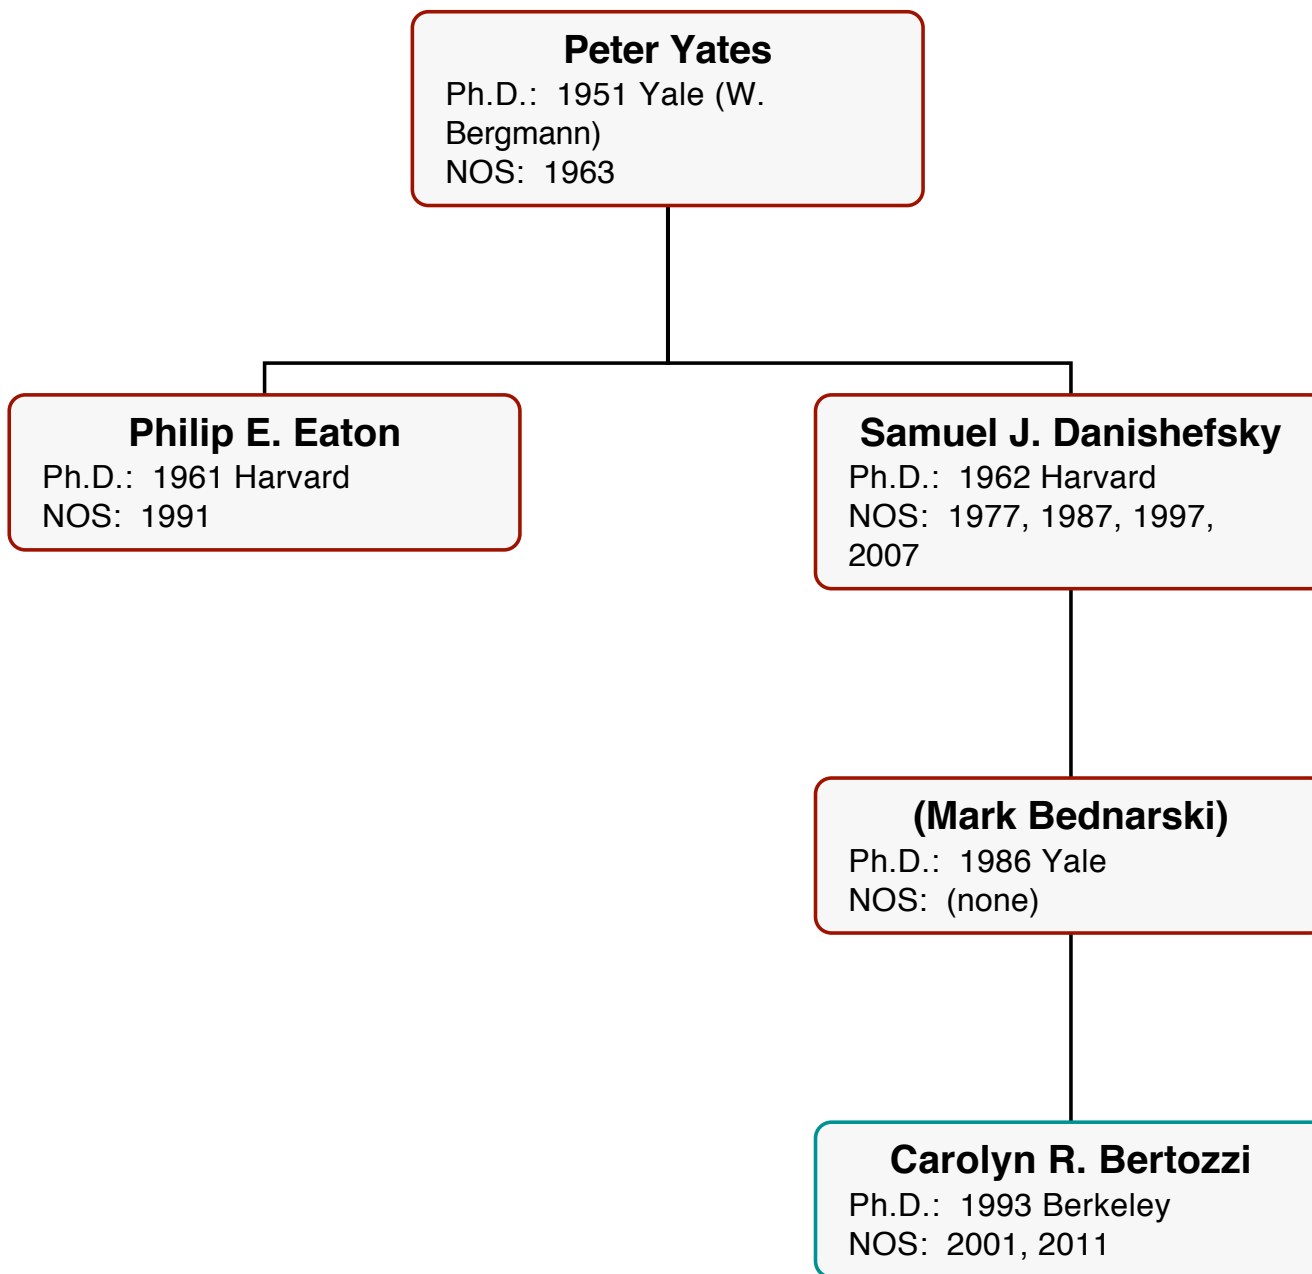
Peter Yates
Ph.D.: 1951 Yale (W. Bergmann)
NOS: 1963

Philip E. Eaton
Ph.D.: 1961 Harvard
NOS: 1991

Samuel J. Danishefsky
Ph.D.: 1962 Harvard
NOS: 1977, 1987, 1997, 2007

(Mark Bednarski)
Ph.D.: 1986 Yale
NOS: (none)

Carolyn R. Bertozzi
Ph.D.: 1993 Berkeley
NOS: 2001, 2011